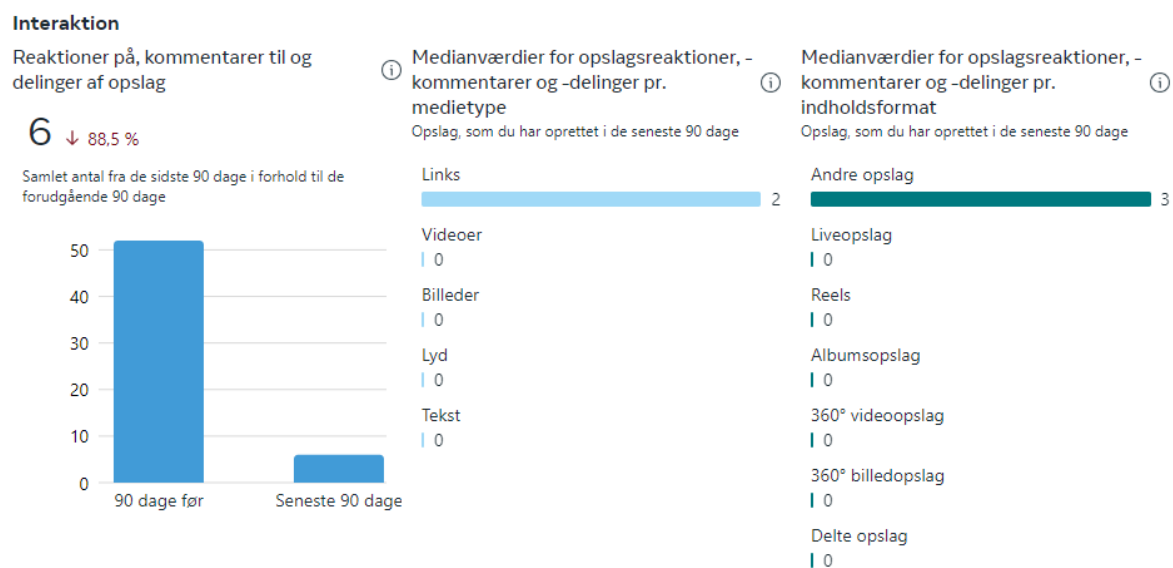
Interaktion

Reaktioner på, kommentarer til og delinger af opslag

6 ↓ 88,5 %

Samlet antal fra de sidste 90 dage i forhold til de forudgående 90 dage

50
40
30
20
10
0

90 dage før
Seneste 90 dage

Medianværdier for opslagsreaktioner, -kommentarer og -delinger pr. medietype
Opslag, som du har oprettet i de seneste 90 dage

Links
2
Videoer
0
Billeder
0
Lyd
0
Tekst
0

Medianværdier for opslagsreaktioner, -kommentarer og -delinger pr. indholdsformat
Opslag, som du har oprettet i de seneste 90 dage

Andre opslag
3
Liveopslag
0
Reels
0
Albumsopslag
0
360° videoopslag
0
360° billedopslag
0
Delte opslag
0